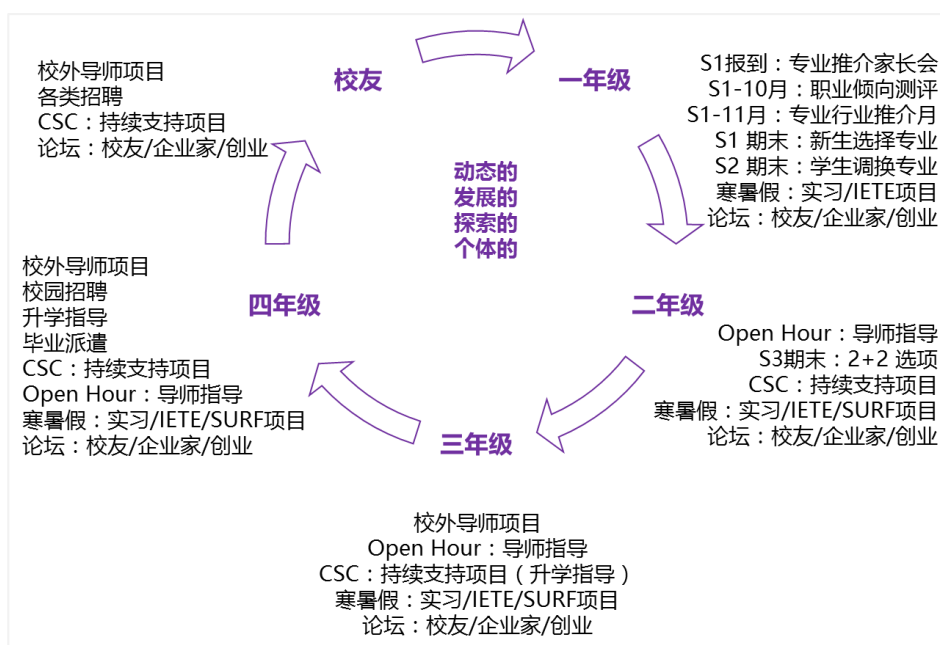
校外导师项目
各类招聘
CSC：持续支持项目
论坛：校友/企业家/创业

校友

一年级

S1报到：专业推介家长会
S1-10月：职业倾向测评
S1-11月：专业行业推介月
S1 期末：新生选择专业
S2 期末：学生调换专业
寒暑假：实习/IETE项目
论坛：校友/企业家/创业

动态的
发展的
探索的
个体的

校外导师项目
校园招聘
升学指导
毕业派遣
CSC：持续支持项目
Open Hour：导师指导
寒暑假：实习/IETE/SURF项目
论坛：校友/企业家/创业

四年级

二年级

Open Hour：导师指导
S3期末：2+2 选项
CSC：持续支持项目
寒暑假：实习/IETE/SURF项目
论坛：校友/企业家/创业

三年级

校外导师项目
Open Hour：导师指导
CSC：持续支持项目（升学指导）
寒暑假：实习/IETE/SURF项目
论坛：校友/企业家/创业